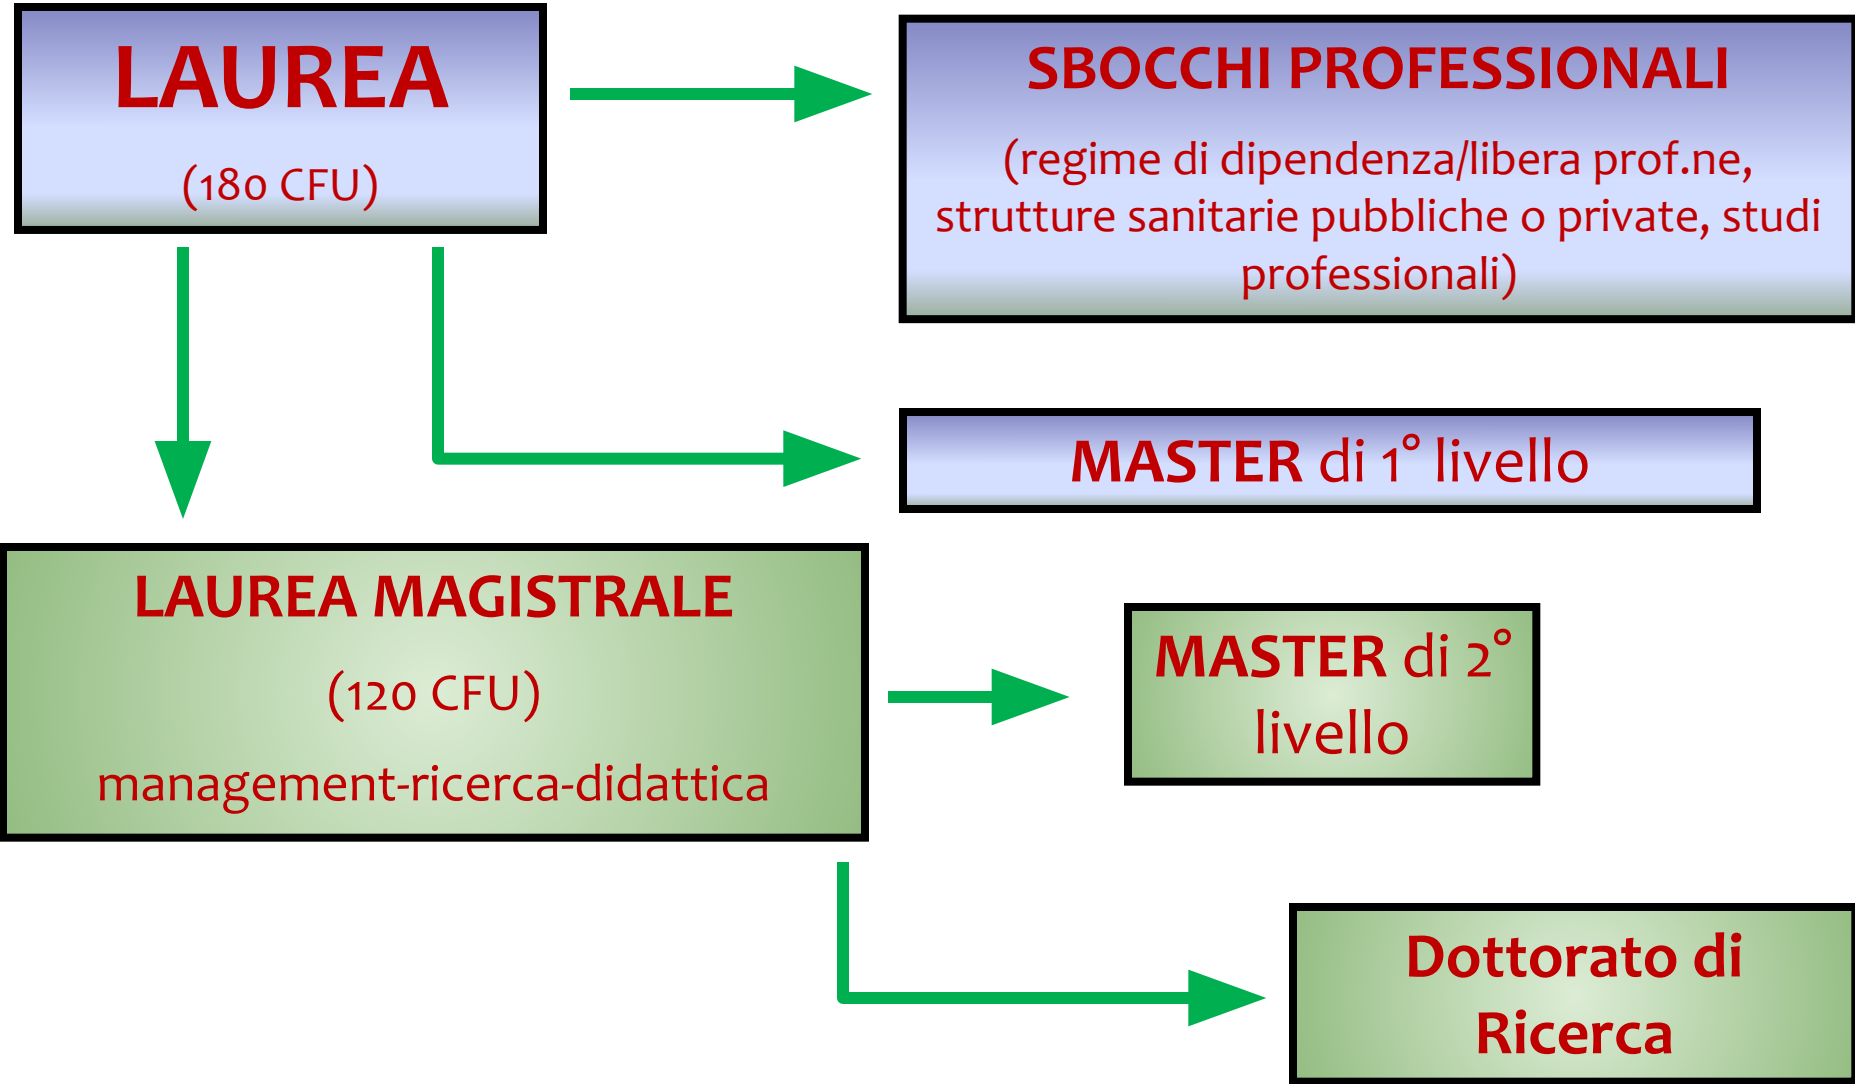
LAUREA
(180 CFU)

SBOCCHI PROFESSIONALI
(regime di dipendenza/libera prof.ne, strutture sanitarie pubbliche o private, studi professionali)

MASTER di 1° livello

LAUREA MAGISTRALE
(120 CFU)
management-ricerca-didattica

MASTER di 2° livello

Dottorato di Ricerca